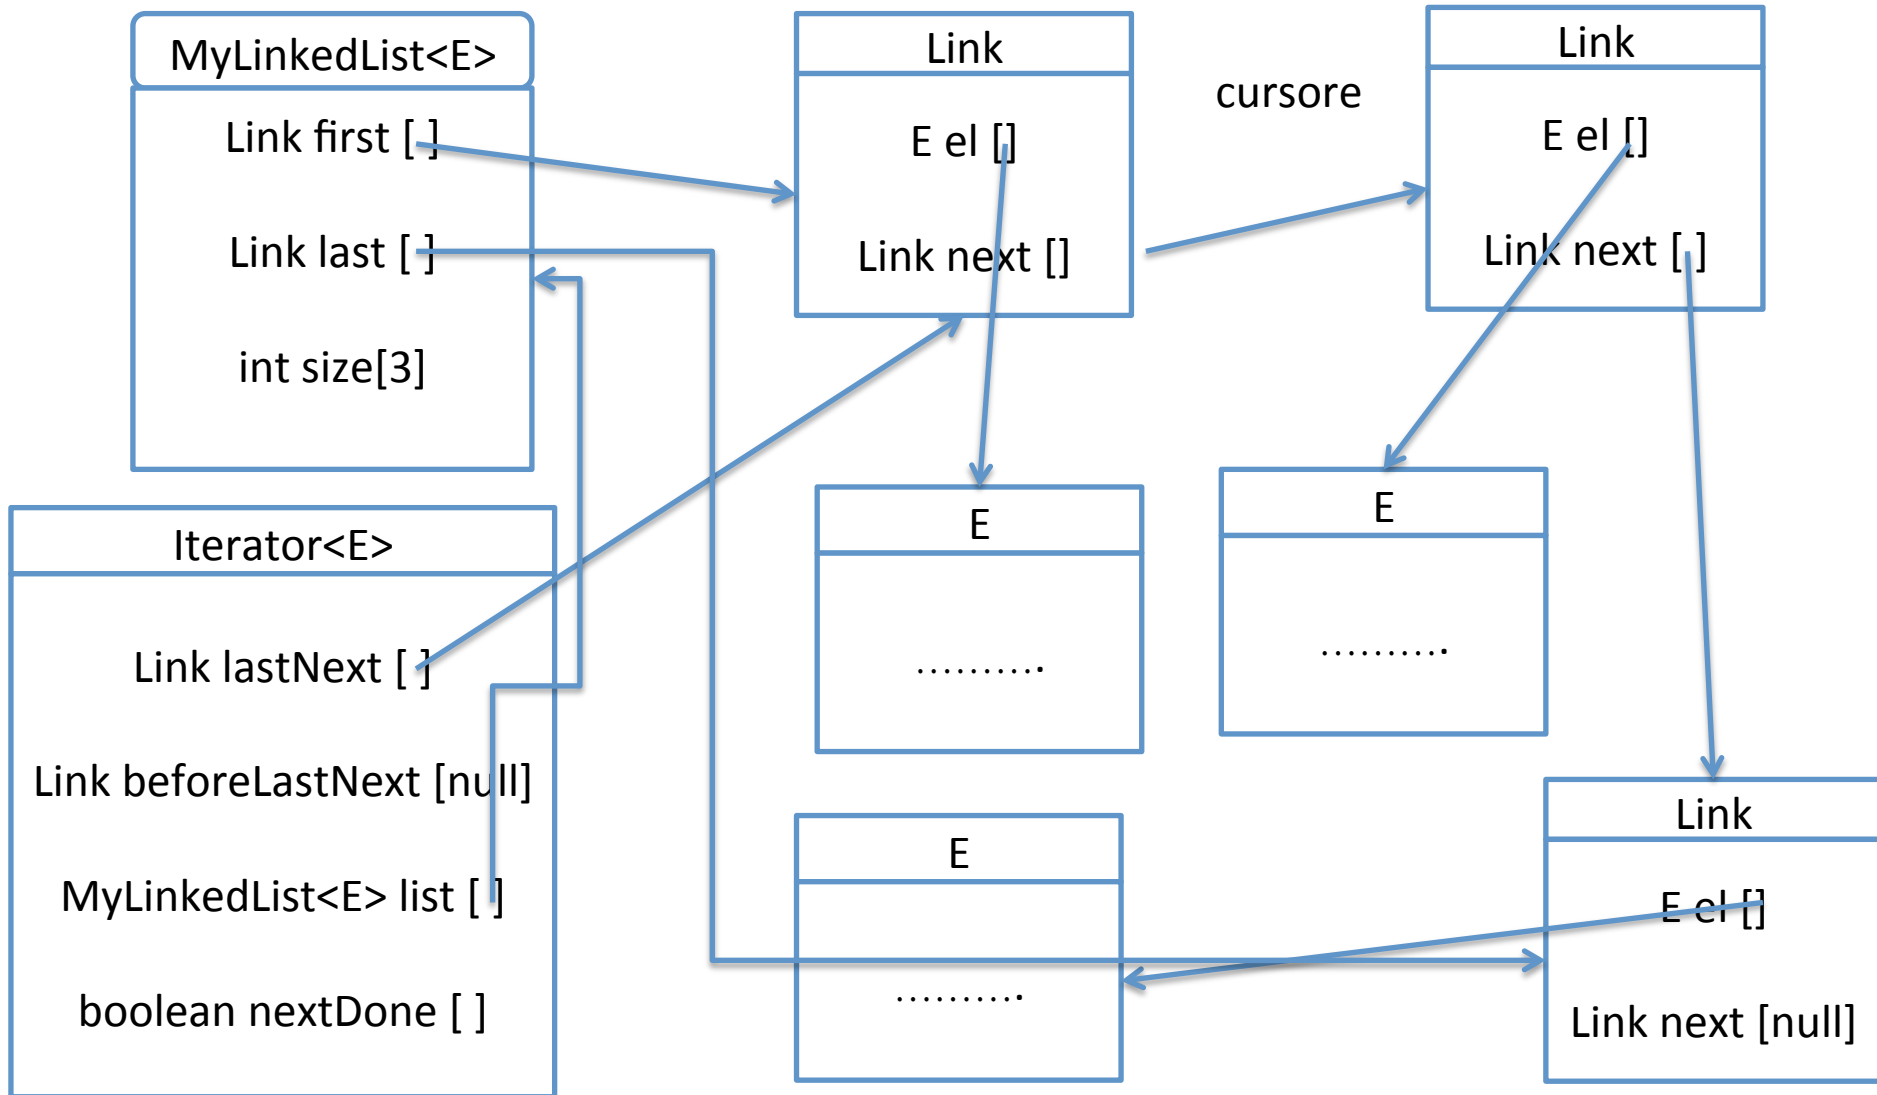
MyLinkedList<E>

Link first [ ]

Link last [ ]

int size[3]

Link

E el []

Link next []

cursore

Link

E el []

Link next [ ]

Iterator<E>

Link lastNext [ ]

Link beforeLastNext [null]

MyLinkedList<E> list [ ]

boolean nextDone [ ]

E

……….

E

……….

E

……….

Link

E el []

Link next [null]